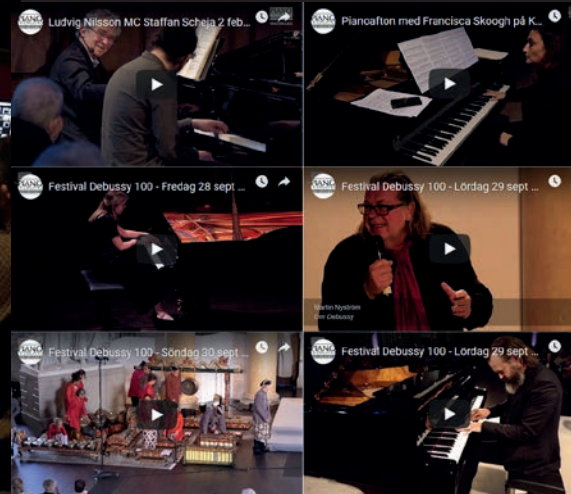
Ludvig Nilsson MC Staffan Scheja 2 feb...

Pianoafton med Francisca Skoogh på K...

Festival Debussy 100 - Fredag 28 sept ...

Festival Debussy 100 - Lördag 29 sept ...

Martin Nyström
om Debussy

Festival Debussy 100 - Söndag 30 sept ...

Festival Debussy 100 - Lördag 29 sept ...